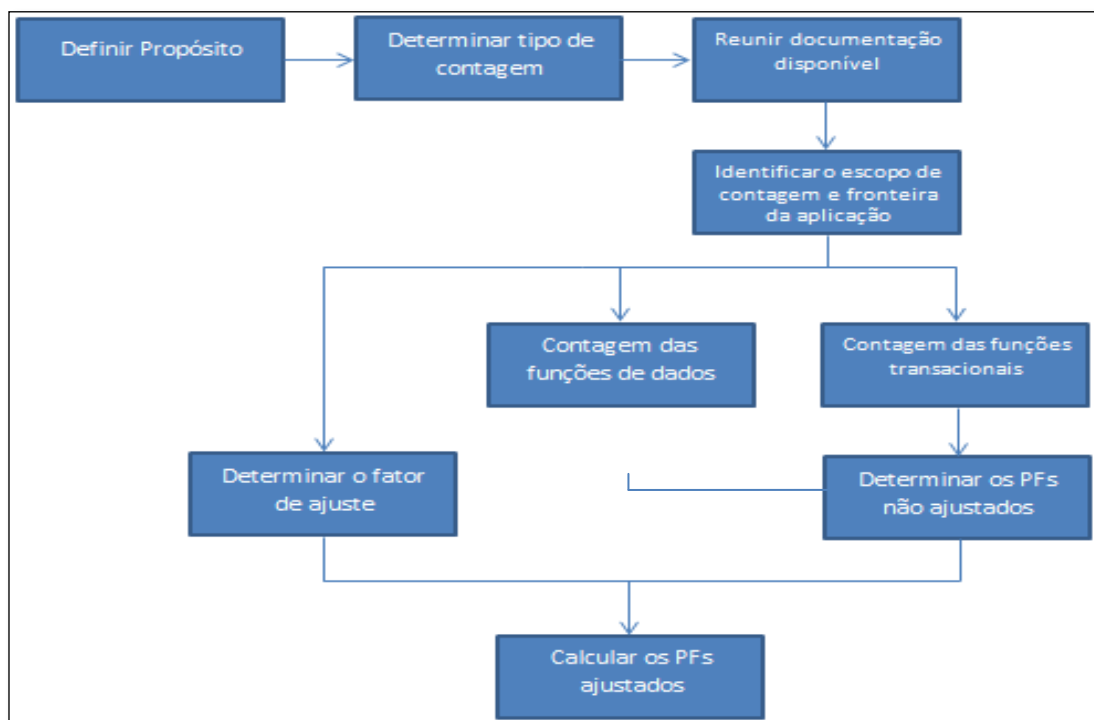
Definir Propósito

Determinar tipo de contagem

Reunir documentação disponível

Identificaro escopo de contagem e fronteira da aplicação

Contagem das funções de dados

Contagem das funções transacionais

Determinar o fator de ajuste

Determinar os PFs não ajustados

Calcular os PFs ajustados